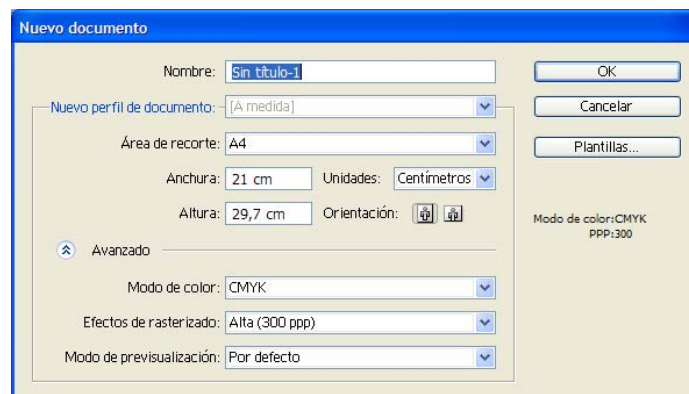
Nuevo documento

Nombre: Sin título-1

OK

Nuevo perfil de documento: [A medida]

Cancelar

Área de recorte: A4

Plantillas...

Anchura: 21 cm

Unidades: Centímetros

Altura: 29,7 cm

Orientación:

Modo de color:CMYK
PPP:300

Avanzado

Modo de color: CMYK

Efectos de rasterizado: Alta (300 ppp)

Modo de previsualización: Por defecto